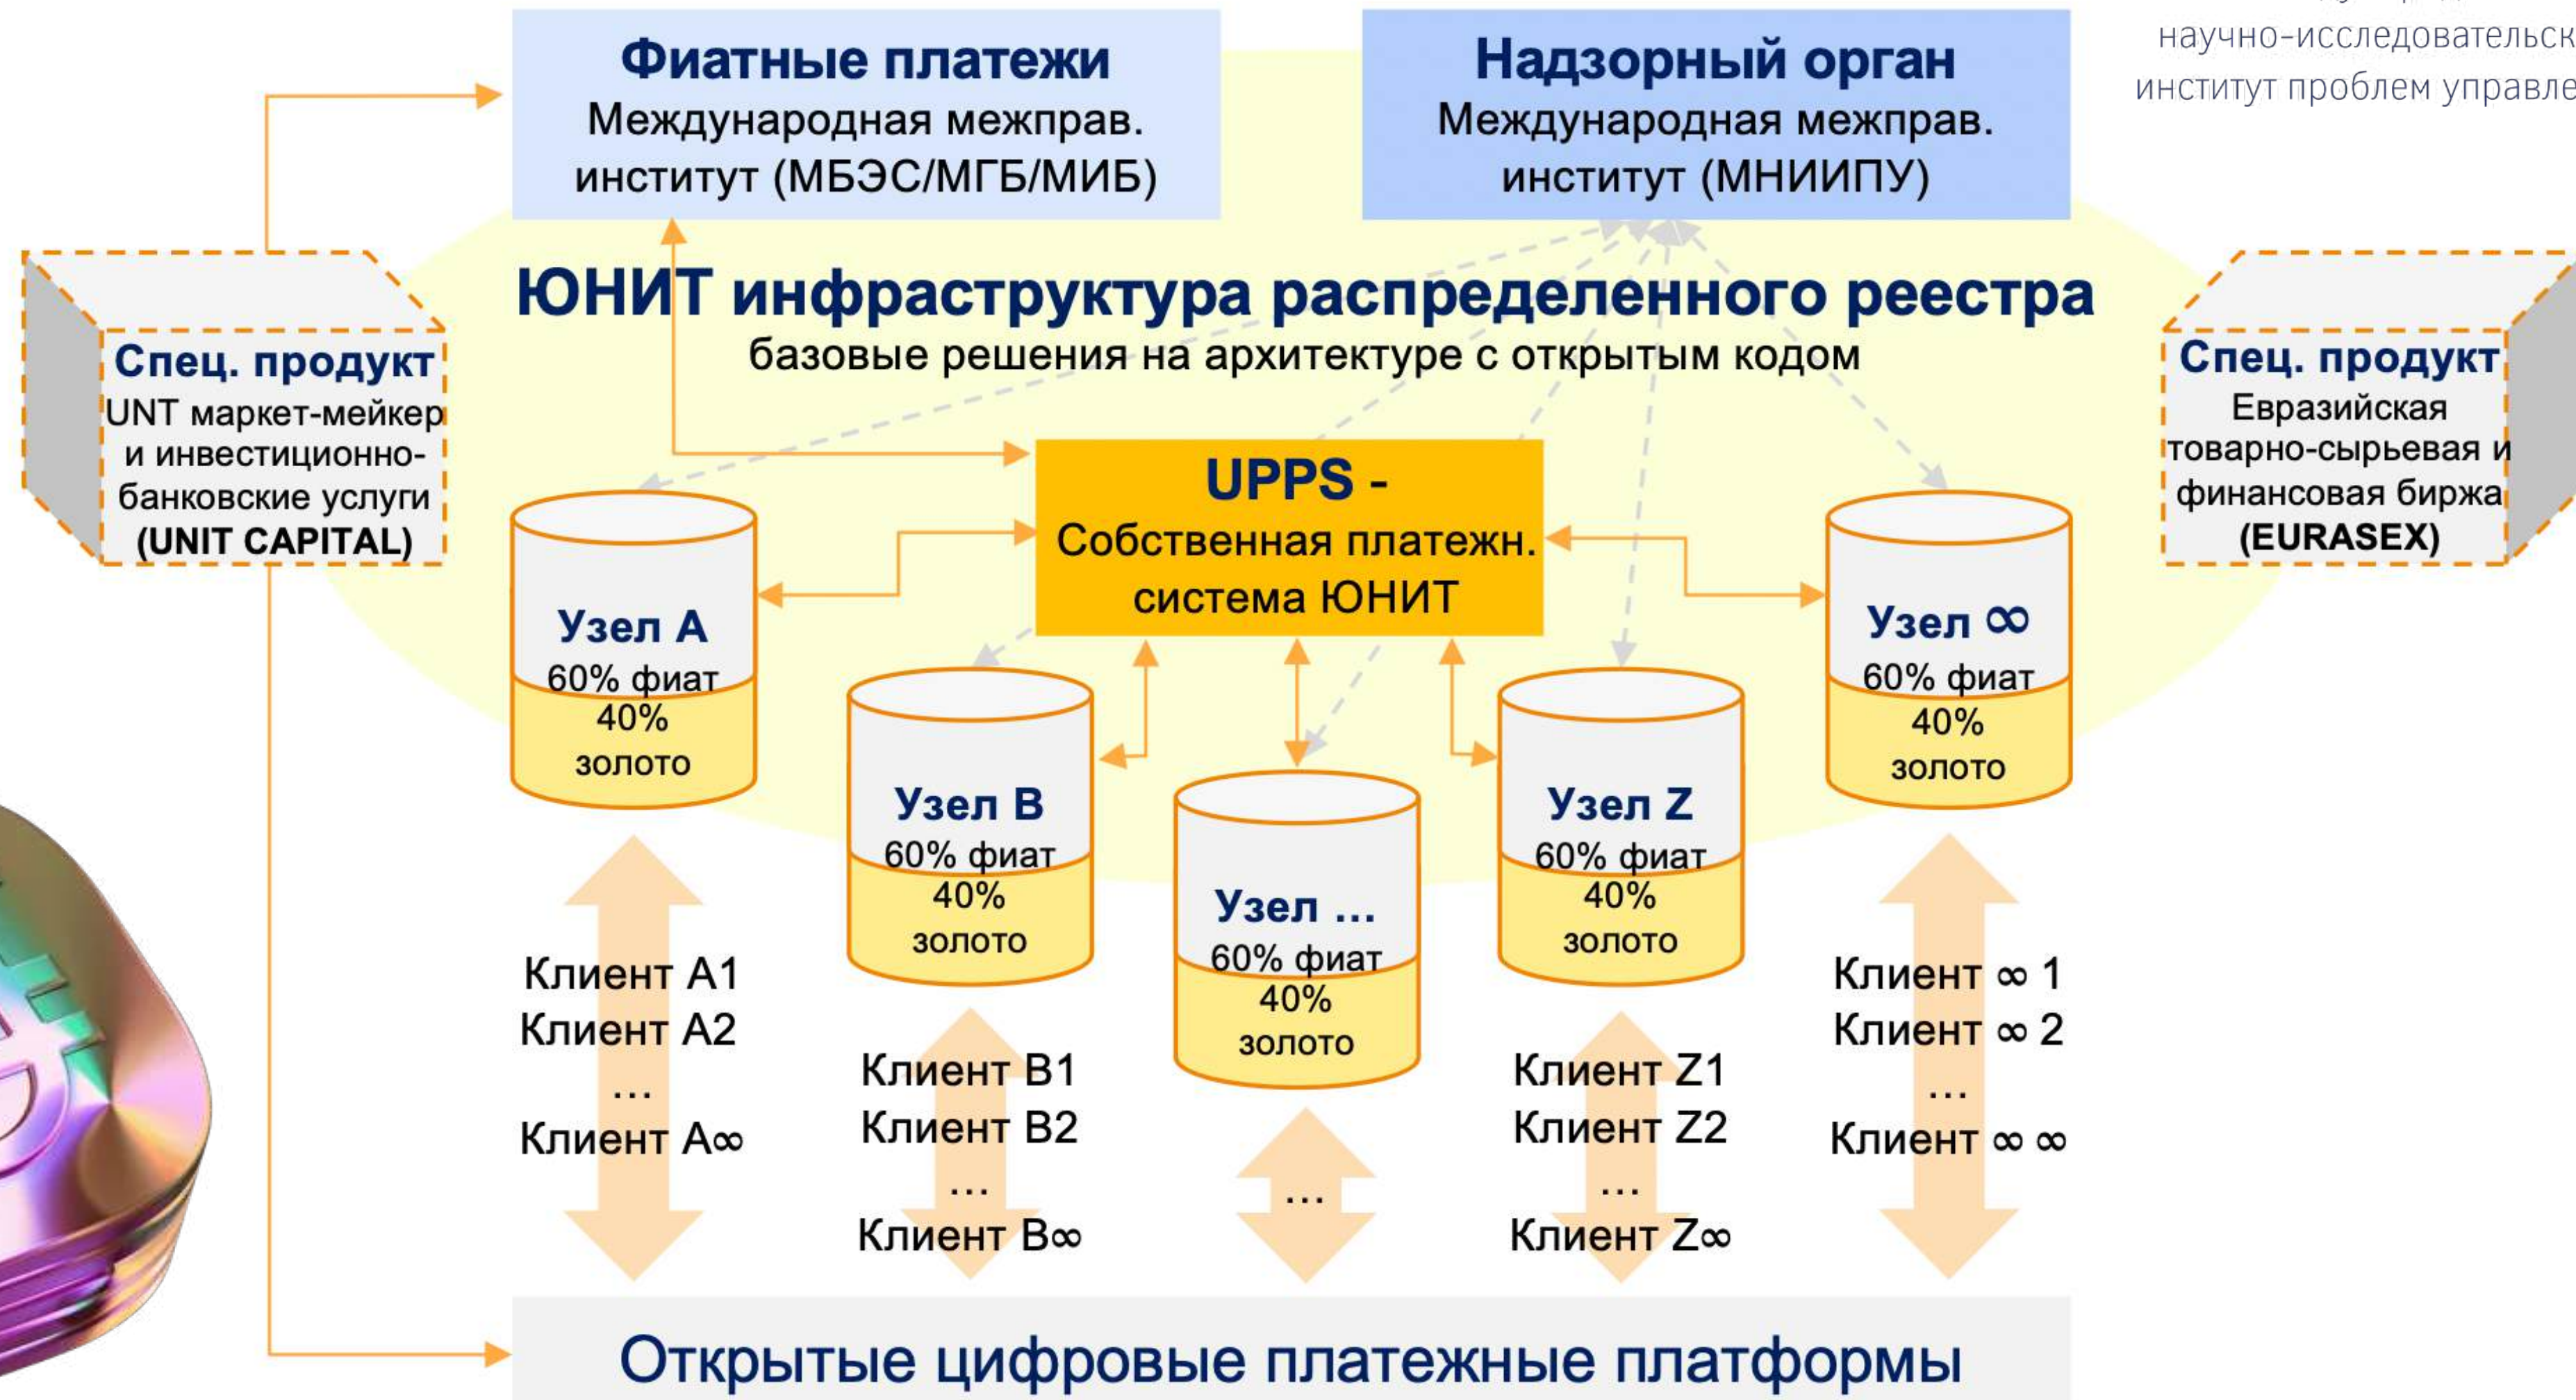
научно-исследовательск
институт проблем управле

Фиатные платежи
Международная межправ. институт (МБЭС/МГБ/МИБ)

Надзорный орган
Международная межправ. институт (МНИИПУ)

ЮНИТ инфраструктура распределенного реестра
базовые решения на архитектуре с открытым кодом

Спец. продукт
UNT маркет-мейкер и инвестиционно-банковские услуги
(UNIT CAPITAL)

Спец. продукт
Евразийская товарно-сырьевая и финансовая биржа
(EURASEX)

UPPS -
Собственная платежн. система ЮНИТ

Узел A
60% фиат
40% золото

Узел B
60% фиат
40% золото

Узел ...
60% фиат
40% золото

Узел Z
60% фиат
40% золото

Узел ∞
60% фиат
40% золото

Клиент A1
Клиент A2
...
Клиент A∞

Клиент B1
Клиент B2
...
Клиент B∞

...

Клиент Z1
Клиент Z2
...
Клиент Z∞

Клиент ∞ 1
Клиент ∞ 2
...
Клиент ∞ ∞

Открытые цифровые платежные платформы